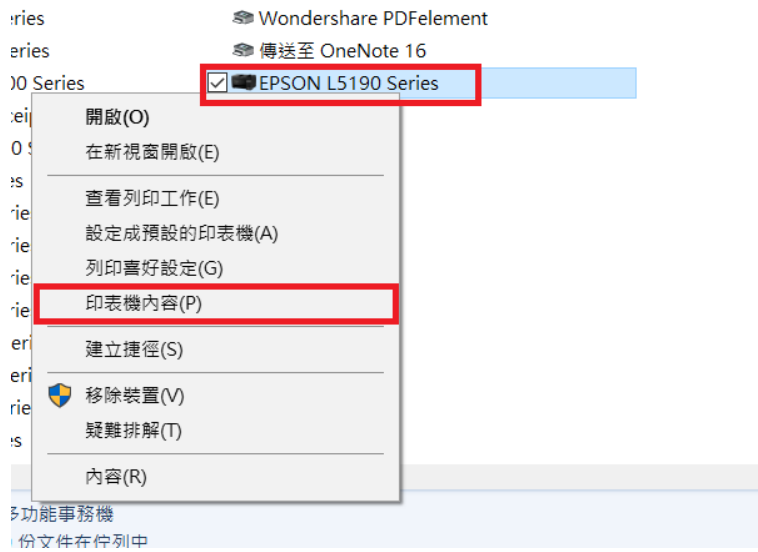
eries
eries
00 Series
eip
0 S
es
rie
rie
rie
rie
eri
eri
rie
es

Wondershare PDFelement
傳送至 OneNote 16
EPSON L5190 Series

開啟(O)
在新視窗開啟(E)
查看列印工作(E)
設定成預設的印表機(A)
列印喜好設定(G)
印表機內容(P)
建立捷徑(S)
移除裝置(V)
疑難排解(T)
內容(R)

多功能事務機
份文件在佇列中